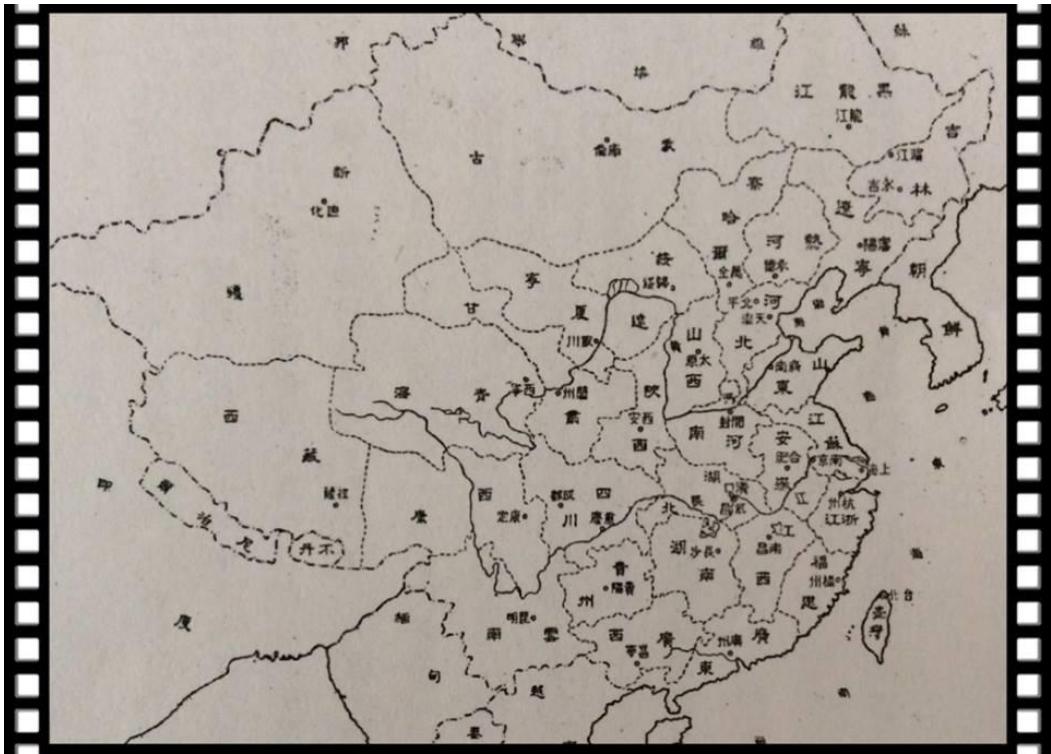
那
聯
俄
蘇
外
江 龍 黑
江龍
吉
江吉
吉永 林
古
倫庫
蒙
新
化迪
察
遼
寧
哈
河 熱
陽瀋
綏
爾
德承
朝
藏
寧
遠
甘
夏
綏歸
平北
天津
河
北
鮮
山
川銀
山
太原
西
山
東
南濟
甘
海
青
西寧
州蘭
西
肅
陝
安西
河
南
開封
江
安
蘇
西
藏
合肥
京南
海上
湖
徽
江
印
西
拉薩
成都
四
長
口漢
昌武
北
州杭
江浙
康
定康
川 慶重
江
錫
金
丹不
湖
沙長
南
昌南
西
福
州福
建
貴
陽貴
州
台北
度
緬
明昆
南
雲
西
廣
寧南
州廣
東
廣
臺
灣
甸
越
暹